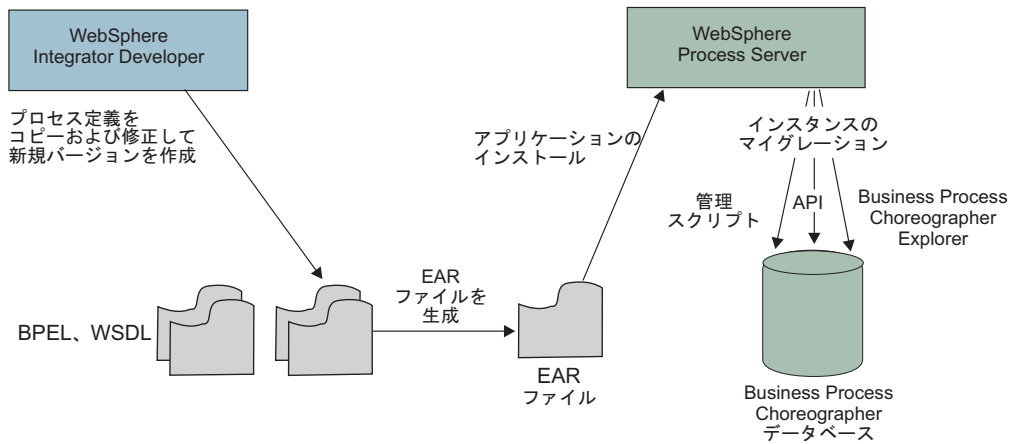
WebSphere
Integrator Developer

プロセス定義を
コピーおよび修正して
新規バージョンを作成

WebSphere
Process Server

アプリケーションの
インストール

インスタンスの
マイグレーション

管理
スクリプト

API

Business Process
Choreographer
Explorer

EAR
ファイルを
生成

BPEL、WSDL

EAR
ファイル

Business Process
Choreographer
データベース